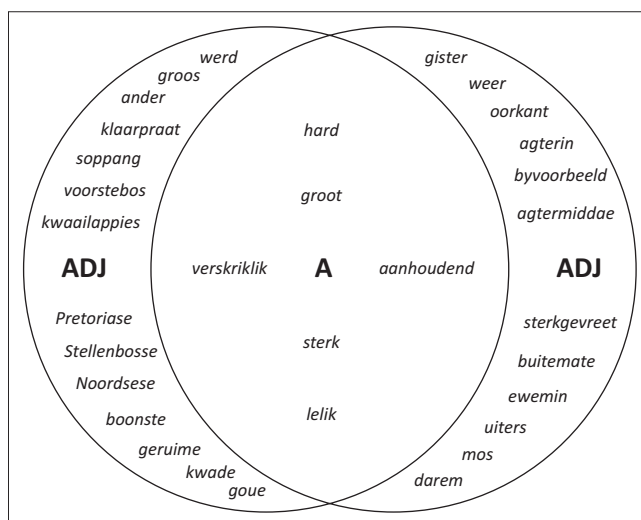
werd
groos
ander
klaarpraat
soppang
voorstebos
kwaailappies

ADJ

Pretoriase
Stellenbosse
Noordsese
boonste
geruime
kwade
goue

hard
groot
verskriklik
A
aanhoudend
sterk
lelik

gister
weer
oorkant
agterin
byvoorbeeld
agtermiddae

ADJ

sterkgevreet
buitemate
ewemin
uiters
mos
darem